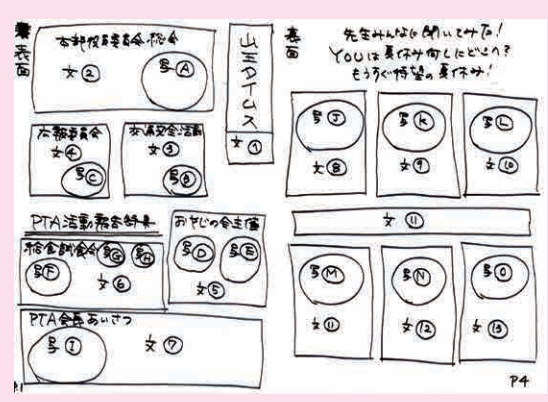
表面

本部役員委員会・総会

文②

写Ⓐ

山王タイムス

文①

広報委員会

文④

写Ⓒ

広域交流会活動

文③

写Ⓑ

PTA活動報告特集

総会・親睦会

写Ⓖ 写Ⓗ

写Ⓕ

文⑥

おやじの会主催

写Ⓓ 写Ⓔ

文⑤

PTA会長あいさつ

写Ⓘ

文⑦

裏面

先生みんなに聞いてみた!
YOUは夏休み何しにどこへ?
もうすぐ待望の夏休み!

写Ⓙ

文⑧

写Ⓚ

文⑨

写Ⓛ

文⑩

文⑪

写Ⓜ

文⑪

写Ⓝ

文⑫

写Ⓞ

文⑬

P4